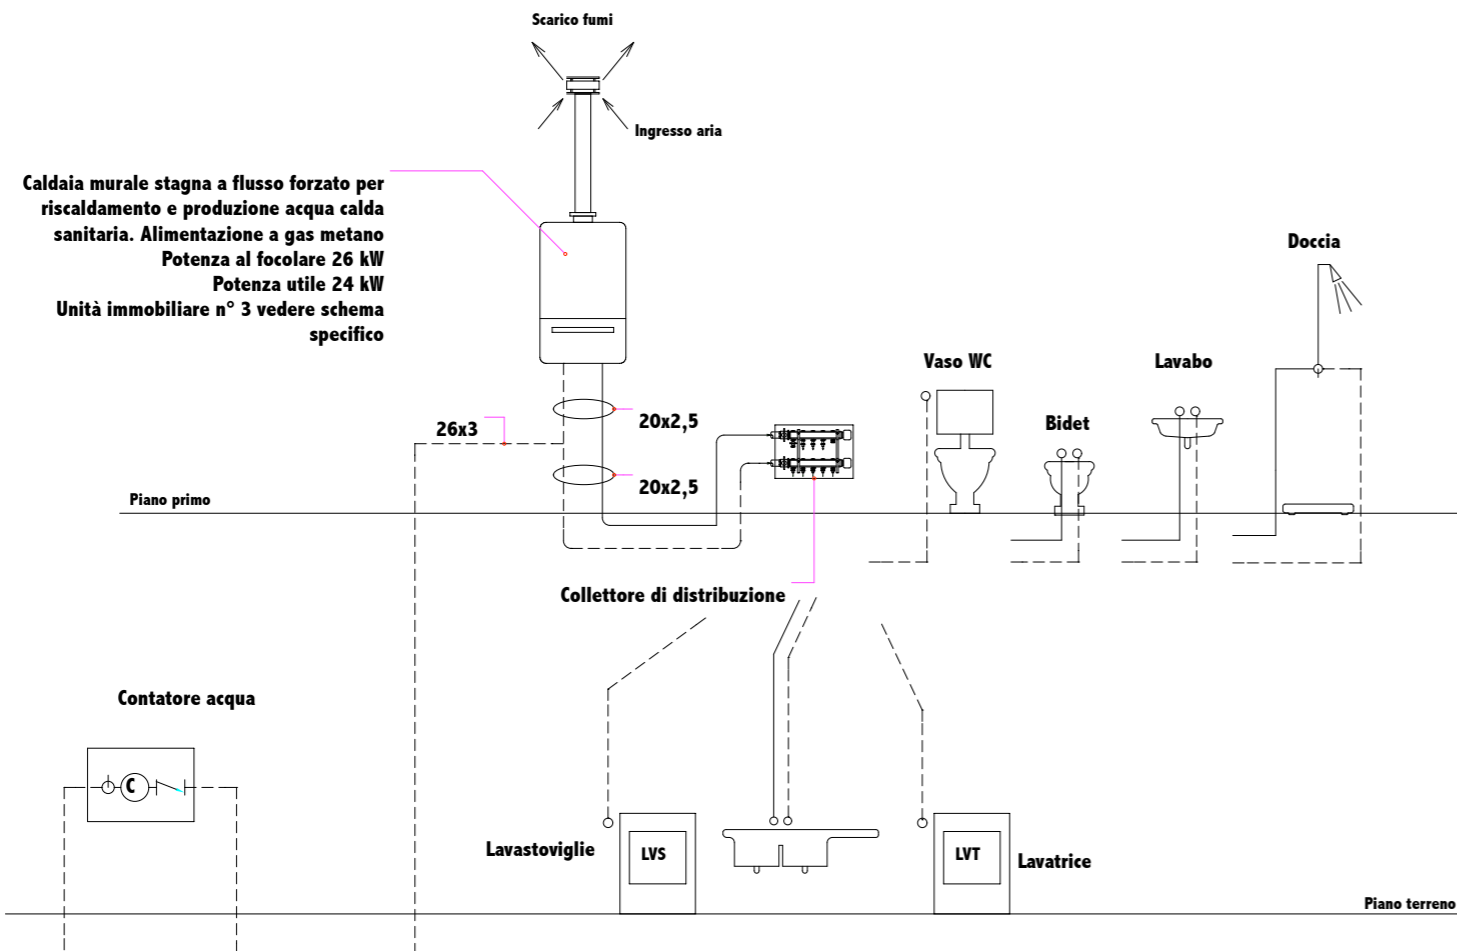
Scarico fumi

Ingresso aria

Caldaia murale stagna a flusso forzato per riscaldamento e produzione acqua calda sanitaria. Alimentazione a gas metano
Potenza al focolare 26 kW
Potenza utile 24 kW
Unità immobiliare n° 3 vedere schema specifico

Doccia

Vaso WC

Lavabo

Bidet

26x3

20x2,5

20x2,5

Piano primo

Collettore di distribuzione

Contatore acqua

C

Lavastoviglie

LVS

LVT

Lavatrice

Piano terreno